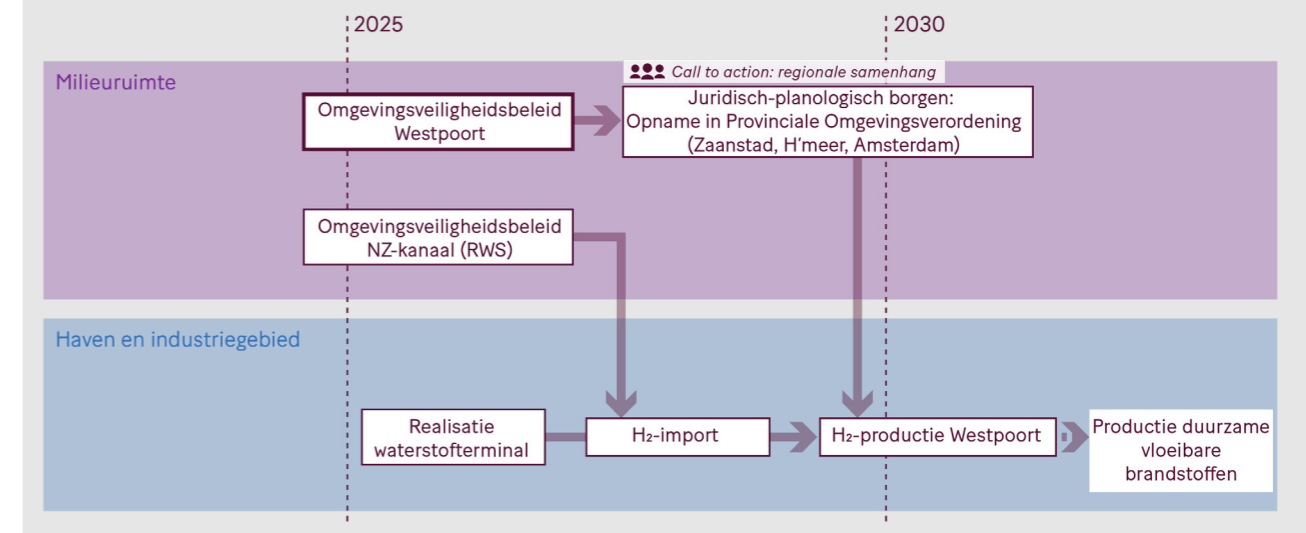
2025

2030

Milieuruimte

Call to action: regionale samenhang

Omgevingsveiligheidsbeleid Westpoort

Juridisch-planologisch borgen: Opname in Provinciale Omgevingsverordening (Zaanstad, H'meer, Amsterdam)

Omgevingsveiligheidsbeleid NZ-kanaal (RWS)

Haven en industriegebied

Realisatie waterstofterminal

$H_2$-import

$H_2$-productie Westpoort

Productie duurzame vloeibare brandstoffen